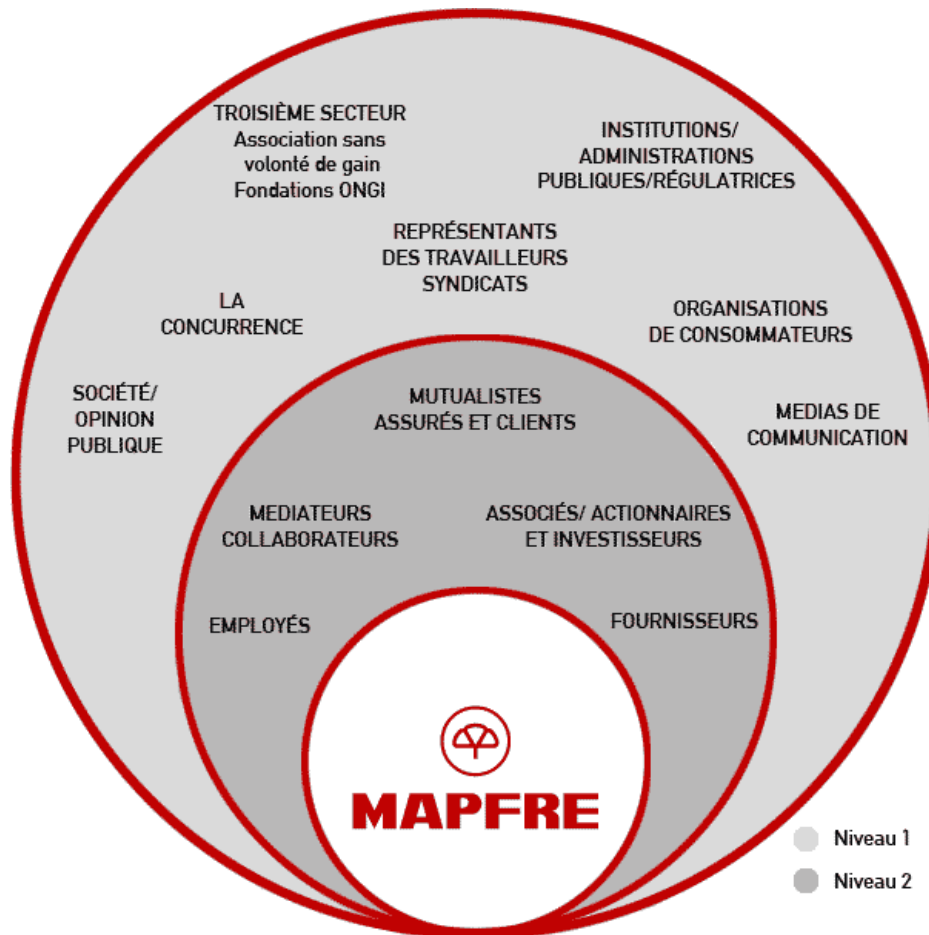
TROISIÈME SECTEUR
Association sans volonté de gain
Fondations ONGI

INSTITUTIONS/ ADMINISTRATIONS PUBLIQUES/RÉGULATRICES

REPRÉSENTANTS DES TRAVAILLEURS SYNDICATS

LA CONCURRENCE

ORGANISATIONS DE CONSOMMATEURS

SOCIÉTÉ/ OPINION PUBLIQUE

MEDIAS DE COMMUNICATION

MUTUALISTES ASSURÉS ET CLIENTS

MEDIATEURS COLLABORATEURS

ASSOCIÉS/ ACTIONNAIRES ET INVESTISSEURS

EMPLOYÉS

FOURNISSEURS

MAPFRE

Niveau 1
Niveau 2